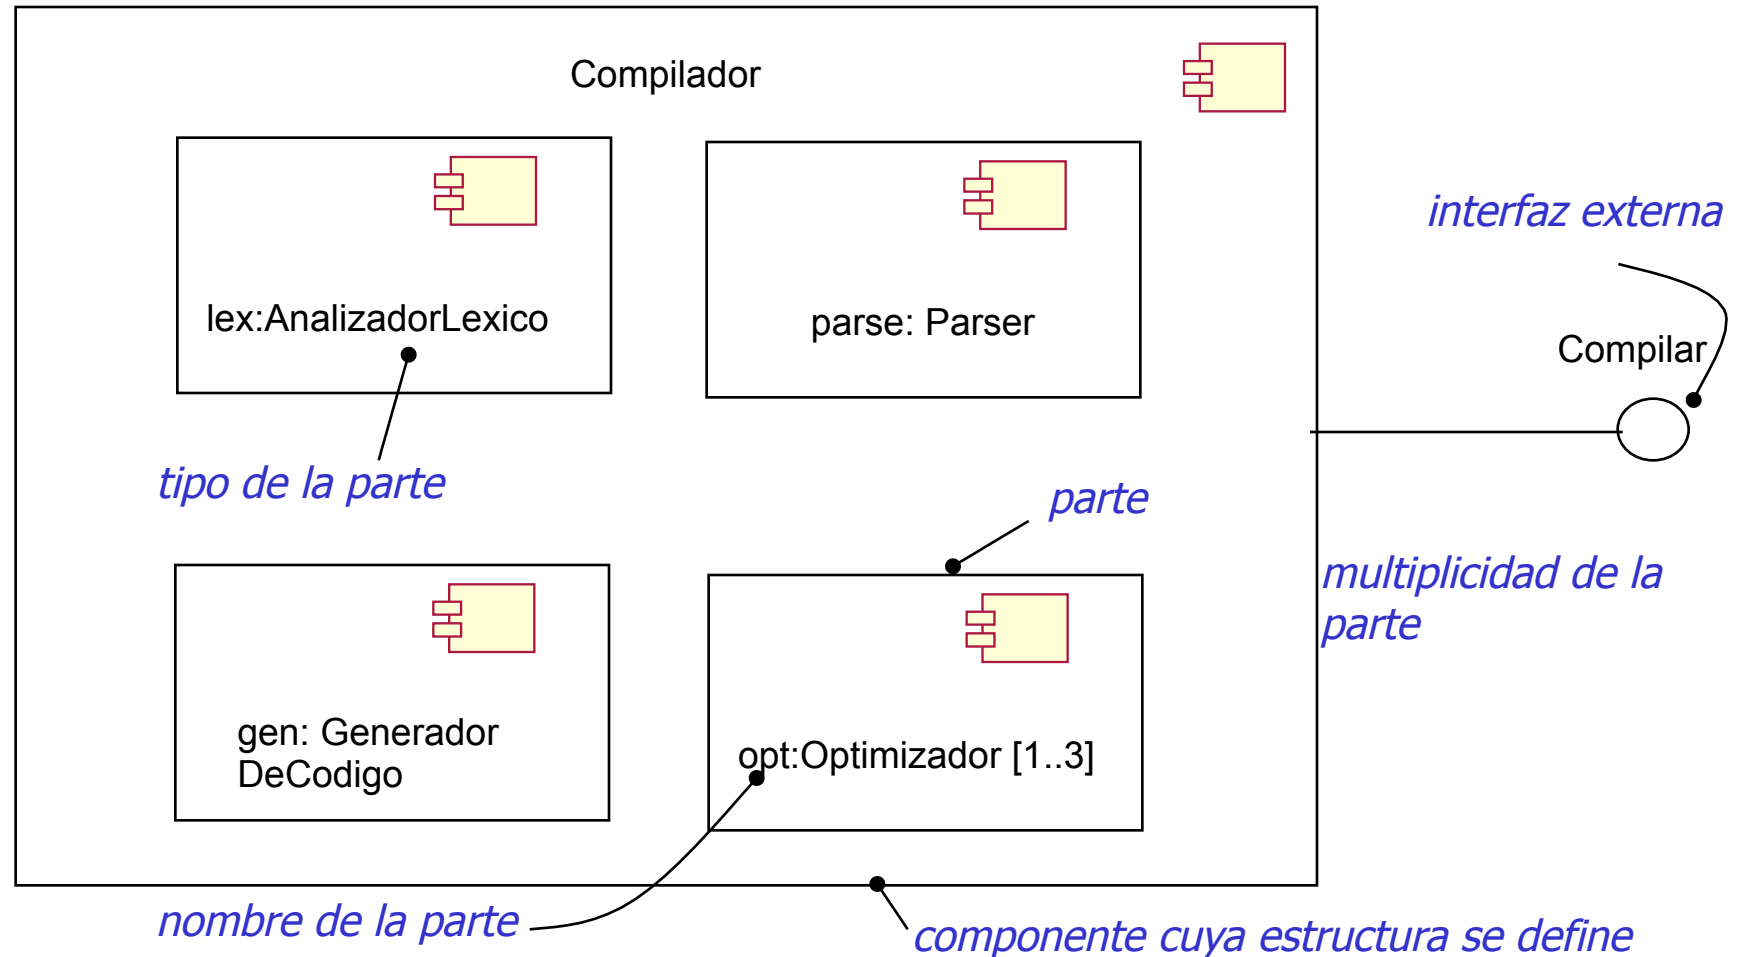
Compilador

lex:AnalizadorLexico

parse: Parser

interfaz externa

Compilar

tipo de la parte

parte

multiplicidad de la parte

gen: Generador DeCodigo

opt:Optimizador [1..3]

nombre de la parte

componente cuya estructura se define